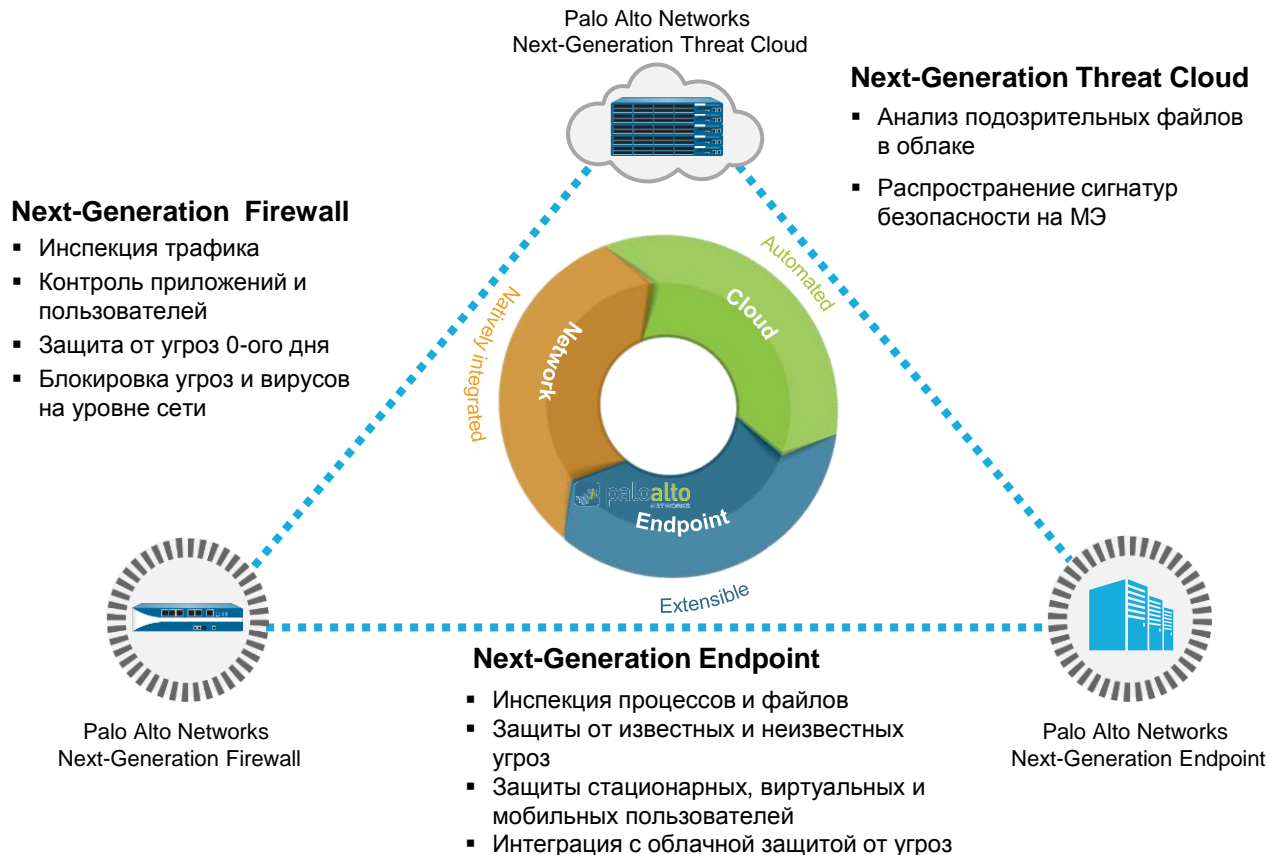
Palo Alto Networks
Next-Generation Threat Cloud

Next-Generation Threat Cloud
▪ Анализ подозрительных файлов в облаке
▪ Распространение сигнатур безопасности на МЭ

Next-Generation Firewall
▪ Инспекция трафика
▪ Контроль приложений и пользователей
▪ Защита от угроз 0-ого дня
▪ Блокировка угроз и вирусов на уровне сети

Natively integrated
Automated
Network
Cloud
paloalto NETWORKS
Endpoint
Extensible

Next-Generation Endpoint
▪ Инспекция процессов и файлов
▪ Защиты от известных и неизвестных угроз
▪ Защиты стационарных, виртуальных и мобильных пользователей
▪ Интеграция с облачной защитой от угроз

Palo Alto Networks
Next-Generation Firewall

Palo Alto Networks
Next-Generation Endpoint